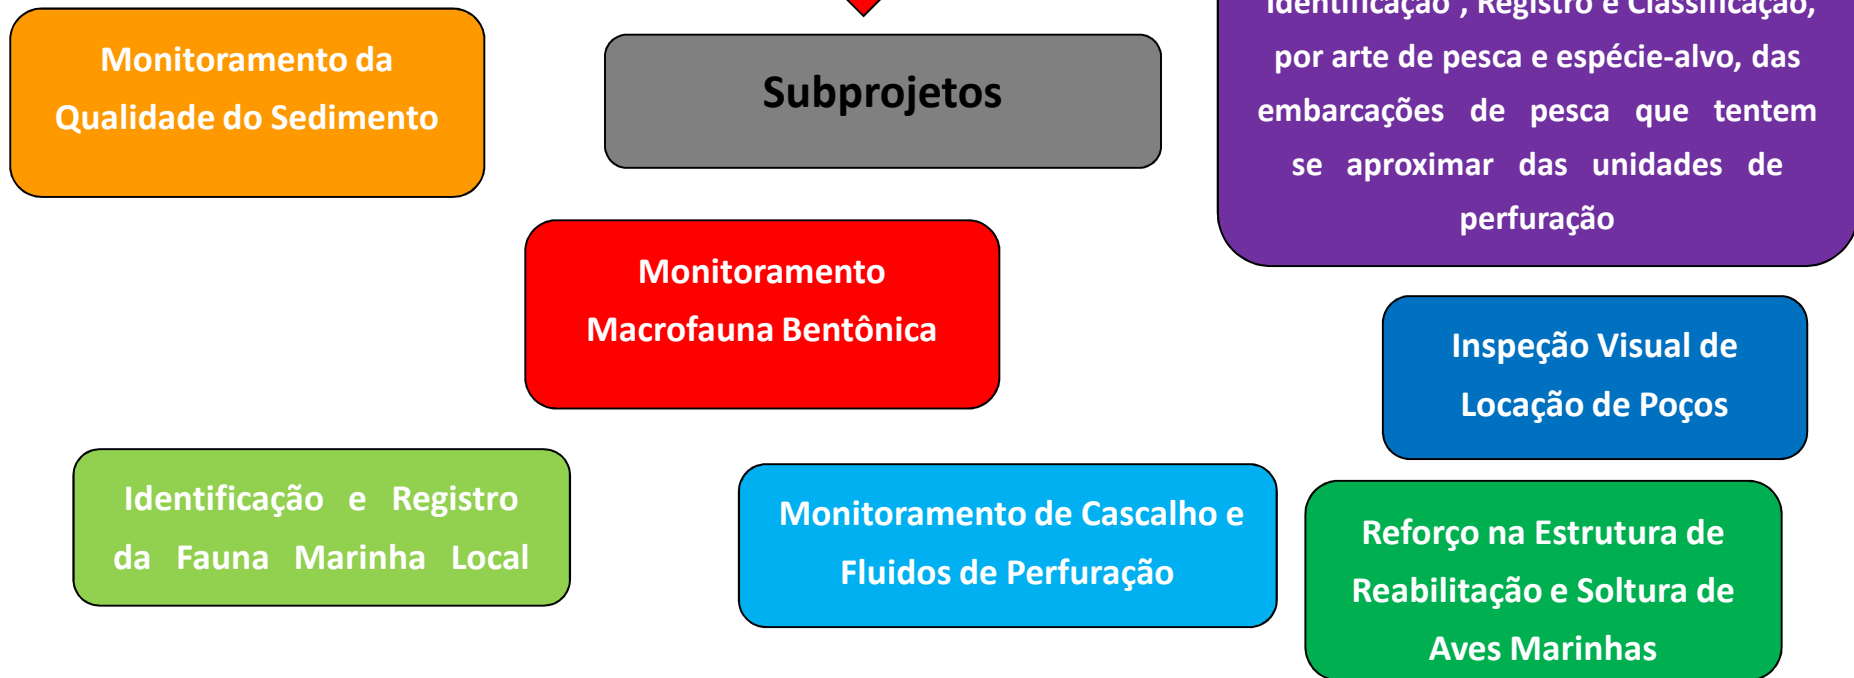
Monitoramento da Qualidade do Sedimento

Subprojetos

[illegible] , Registro e Classificação, por arte de pesca e espécie-alvo, das embarcações de pesca que tentem se aproximar das unidades de perfuração

Monitoramento Macrofauna Bentônica

Inspeção Visual de Locação de Poços

Identificação e Registro da Fauna Marinha Local

Monitoramento de Cascalho e Fluidos de Perfuração

Reforço na Estrutura de Reabilitação e Soltura de Aves Marinhas